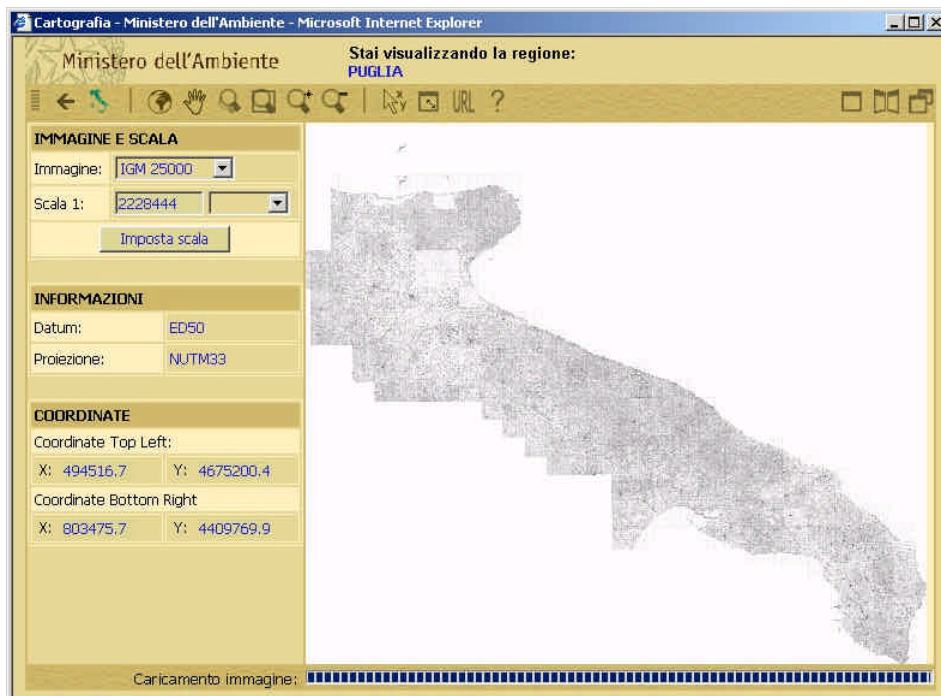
Cartografia - Ministero dell'Ambiente - Microsoft Internet Explorer

Ministero dell'Ambiente

Stai visualizzando la regione:
PUGLIA

URL ?

IMMAGINE E SCALA

Immagine: IGM 25000

Scala 1: 2228444

Imposta scala

INFORMAZIONI

| Datum: | ED50 |
|---|---|
| Proiezione: | NUTM33 |

COORDINATE

Coordinate Top Left:

X: 494516.7 Y: 4675200.4

Coordinate Bottom Right

X: 803475.7 Y: 4409769.9

Caricamento immagine: